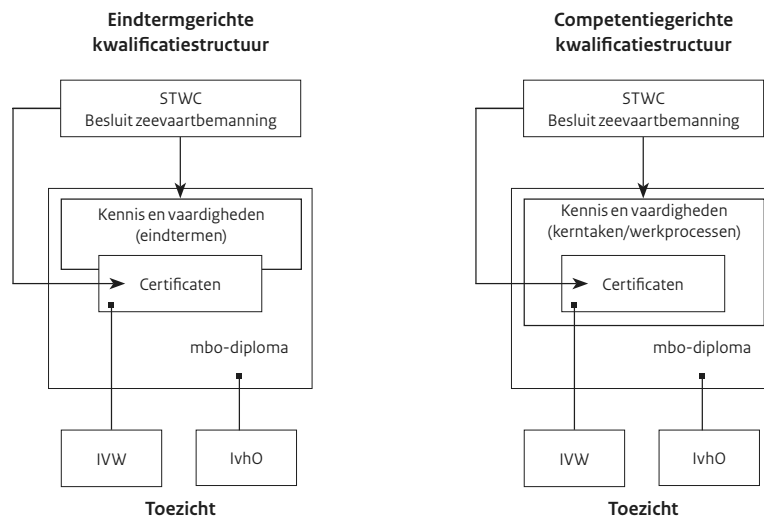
Eindtermgerichte kwalificatiestructuur

STWC
Besluit zeevaartbemanning

Kennis en vaardigheden
(eindtermen)

Certificaten

mbo-diploma

IVW

IvhO

Toezicht

Competentiegerichte kwalificatiestructuur

STWC
Besluit zeevaartbemanning

Kennis en vaardigheden
(kerntaken/werkprocessen)

Certificaten

mbo-diploma

IVW

IvhO

Toezicht